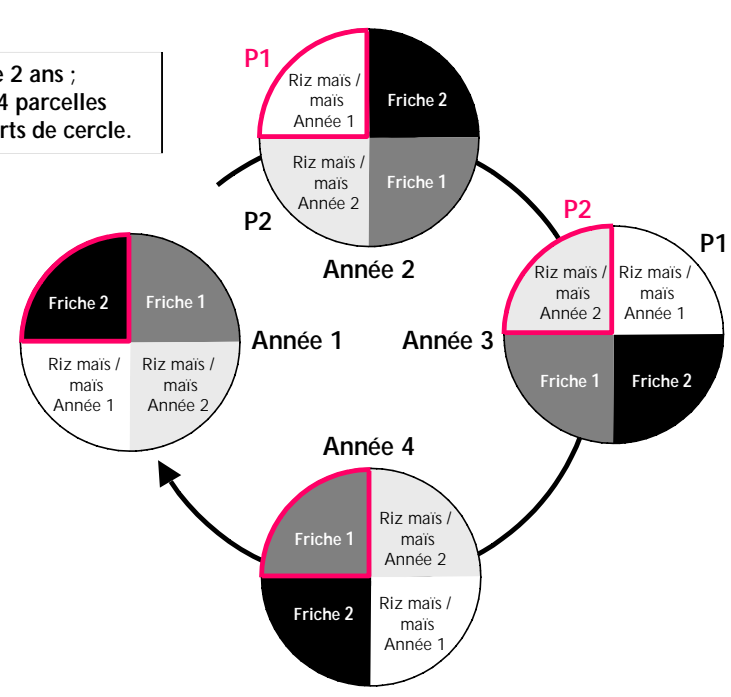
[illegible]e 2 ans ;
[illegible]4 parcelles
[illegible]rts de cercle.

P1
Riz maïs / maïs Année 1
Friche 2
Riz maïs / maïs Année 2
Friche 1
P2
Année 2

Friche 2
Friche 1
Riz maïs / maïs Année 1
Riz maïs / maïs Année 2
Année 1

P2
P1
Riz maïs / maïs Année 2
Riz maïs / maïs Année 1
Année 3
Friche 1
Friche 2

Année 4
Friche 1
Riz maïs / maïs Année 2
Friche 2
Riz maïs / maïs Année 1